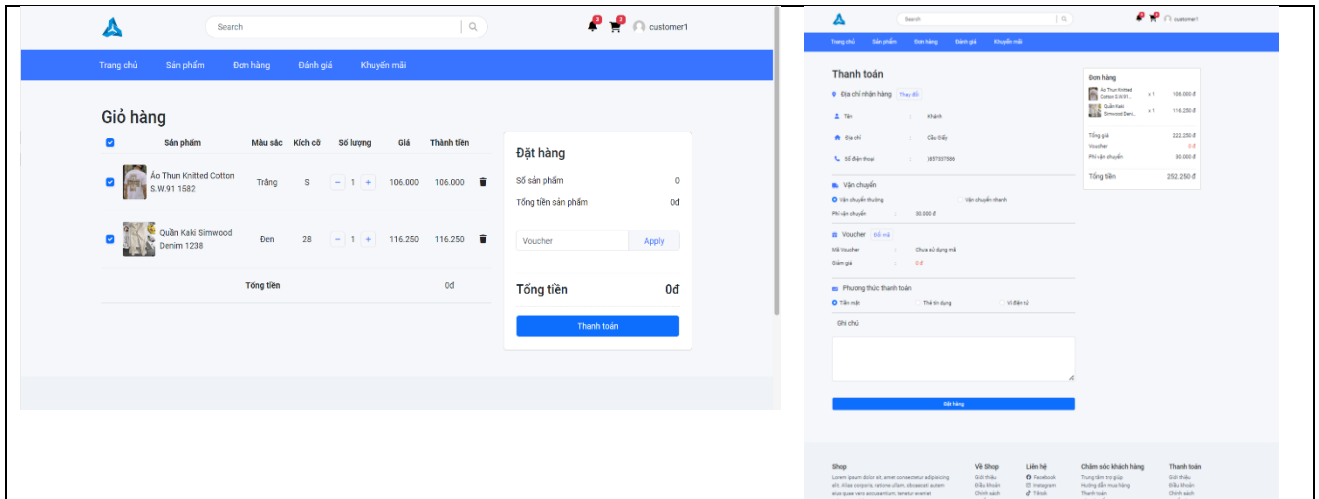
Search

customer1

Trang chủ Sản phẩm Đơn hàng Đánh giá Khuyến mãi

Giỏ hàng

| | Sản phẩm | Màu sắc | Kích cỡ | Số lượng | Giá | Thành tiền |
|---|---|---|---|---|---|---|
| | Áo Thun Knitted Cotton S.W.91 1582 | Trắng | S | − 1 + | 106.000 | 106.000 |
| | Quần Kaki Simwood Denim 1238 | Đen | 28 | − 1 + | 116.250 | 116.250 |
| | Tổng tiền | | | | | 0đ |

Đặt hàng

Số sản phẩm 0

Tổng tiền sản phẩm 0đ

Voucher Apply

Tổng tiền 0đ

Thanh toán

Search

customer1

Trang chủ Sản phẩm Đơn hàng Đánh giá Khuyến mãi

Thanh toán

Địa chỉ nhận hàng Thay đổi

Tên : Khánh

Địa chỉ : Cầu Giấy

Số điện thoại : 0657337566

Vận chuyển

Vận chuyển thường Vận chuyển nhanh

Phí vận chuyển : 30.000 đ

Voucher Đổi mã

Mã Voucher : Chưa sử dụng mã

Giảm giá : 0 đ

Phương thức thanh toán

Tiền mặt Thẻ tín dụng Ví điện tử

Ghi chú

Đặt hàng

Đơn hàng

Áo Thun Knitted Cotton S.W.91... x 1 106.000 đ

Quần Kaki Simwood Deni... x 1 116.250 đ

Tổng giá 222.250 đ

Voucher 0 đ

Phí vận chuyển 30.000 đ

Tổng tiền 252.250 đ

Shop
Lorem ipsum dolor sit, amet consectetur adipisicing elit. Alias corporis, ratione ullam, obcaecati autem eius quae vero accusantium, tenetur eveniet

Về Shop
Giới thiệu
Điều khoản
Chính sách

Liên hệ
Facebook
Instagram
Tiktok

Chăm sóc khách hàng
Trung tâm trợ giúp
Hướng dẫn mua hàng
Thanh toán

Thanh toán
Giới thiệu
Điều khoản
Chính sách